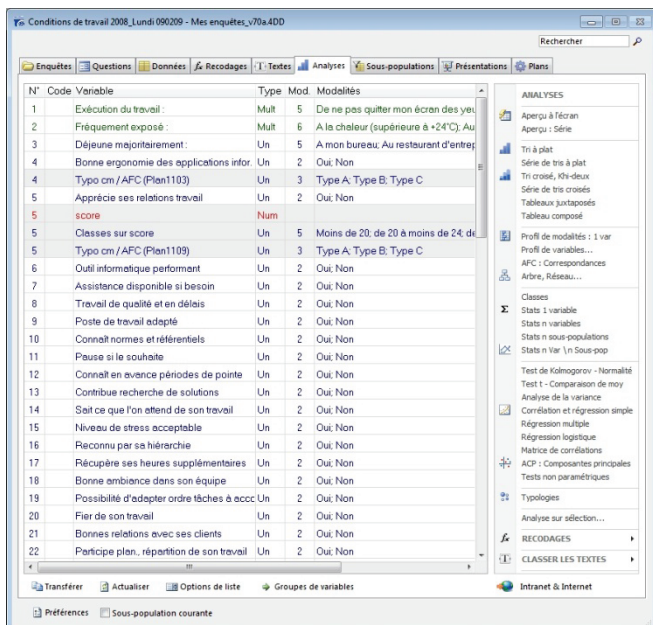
Conditions de travail 2008_Lundi 090209 - Mes enquêtes_v70a.4DD

Rechercher

Enquêtes | Questions | Données | Recodages | Textes | Analyses | Sous-populations | Présentations | Plans

| N° | Code | Variable | Type | Mod. | Modalités |
|---|---|---|---|---|---|
| 1 | | Exécution du travail : | Mult | 5 | De ne pas quitter mon écran des yeu |
| 2 | | Fréquement exposé : | Mult | 6 | A la chaleur (supérieure à +24°C); Au |
| 3 | | Déjeune majoritairement : | Un | 5 | A mon bureau; Au restaurant d'entrep |
| 4 | | Bonne ergonomie des applications infor. | Un | 2 | Oui; Non |
| 4 | | Typo cm / AFC (Plan1103) | Un | 3 | Type A; Type B; Type C |
| 5 | | Apprécie ses relations travail | Un | 2 | Oui; Non |
| 5 | | score | Num | | |
| 5 | | Classes sur score | Un | 5 | Moins de 20; de 20 à moins de 24; de |
| 5 | | Typo cm / AFC (Plan1109) | Un | 3 | Type A; Type B; Type C |
| 6 | | Outil informatique performant | Un | 2 | Oui; Non |
| 7 | | Assistance disponible si besoin | Un | 2 | Oui; Non |
| 8 | | Travail de qualité et en délais | Un | 2 | Oui; Non |
| 9 | | Poste de travail adapté | Un | 2 | Oui; Non |
| 10 | | Connaît normes et référentiels | Un | 2 | Oui; Non |
| 11 | | Pause si le souhaite | Un | 2 | Oui; Non |
| 12 | | Connaît en avance périodes de pointe | Un | 2 | Oui; Non |
| 13 | | Contribue recherche de solutions | Un | 2 | Oui; Non |
| 14 | | Sait ce que l'on attend de son travail | Un | 2 | Oui; Non |
| 15 | | Niveau de stress acceptable | Un | 2 | Oui; Non |
| 16 | | Reconnu par sa hiérarchie | Un | 2 | Oui; Non |
| 17 | | Récupère ses heures supplémentaires | Un | 2 | Oui; Non |
| 18 | | Bonne ambiance dans son équipe | Un | 2 | Oui; Non |
| 19 | | Possibilité d'adapter ordre tâches à accc | Un | 2 | Oui; Non |
| 20 | | Fier de son travail | Un | 2 | Oui; Non |
| 21 | | Bonnes relations avec ses clients | Un | 2 | Oui; Non |
| 22 | | Participe plan., répartition de son travail | Un | 2 | Oui; Non |

ANALYSES
Aperçu à l'écran
Aperçu : Série
Tri à plat
Série de tris à plat
Tri croisé, Khi-deux
Série de tris croisés
Tableaux juxtaposés
Tableau composé
Profil de modalités : 1 var
Profil de variables...
AFC : Correspondances
Arbre, Réseau...
Classes
Stats 1 variable
Stats n variables
Stats n sous-populations
Stats n Var \ n Sous-pop
Test de Kolmogorov - Normalité
Test t - Comparaison de moy
Analyse de la variance
Corrélation et régression simple
Régression multiple
Régression logistique
Matrice de corrélations
ACP : Composantes principales
Tests non paramétriques
Typologies
Analyse sur sélection...
RECODAGES
CLASSER LES TEXTES

Transférer | Actualiser | Options de liste | Groupes de variables | Intranet & Internet

Préférences | Sous-population courante